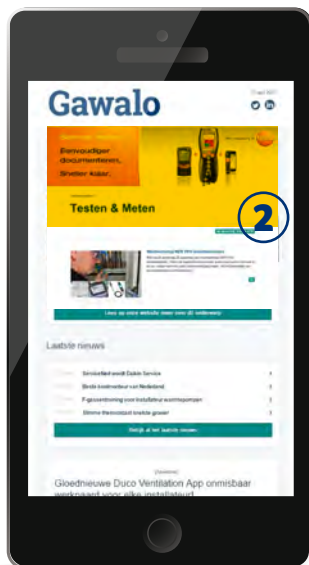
Gawalo

Eenvoudiger documenteren. Sneller klaar.

Testen & Meten

2

Lees op onze website meer over dit onderwerp

Laatste nieuws

Servicebeurt wordt Daikin Service

Beste installateur van Nederland

F-gassentraining voor installateur warmtepompen

Slimme thermostaat snelste groeier

Bekijk al het laatste nieuws

Gloednieuwe Duco Ventilation App onmisbaar werkpaard voor elke installateur